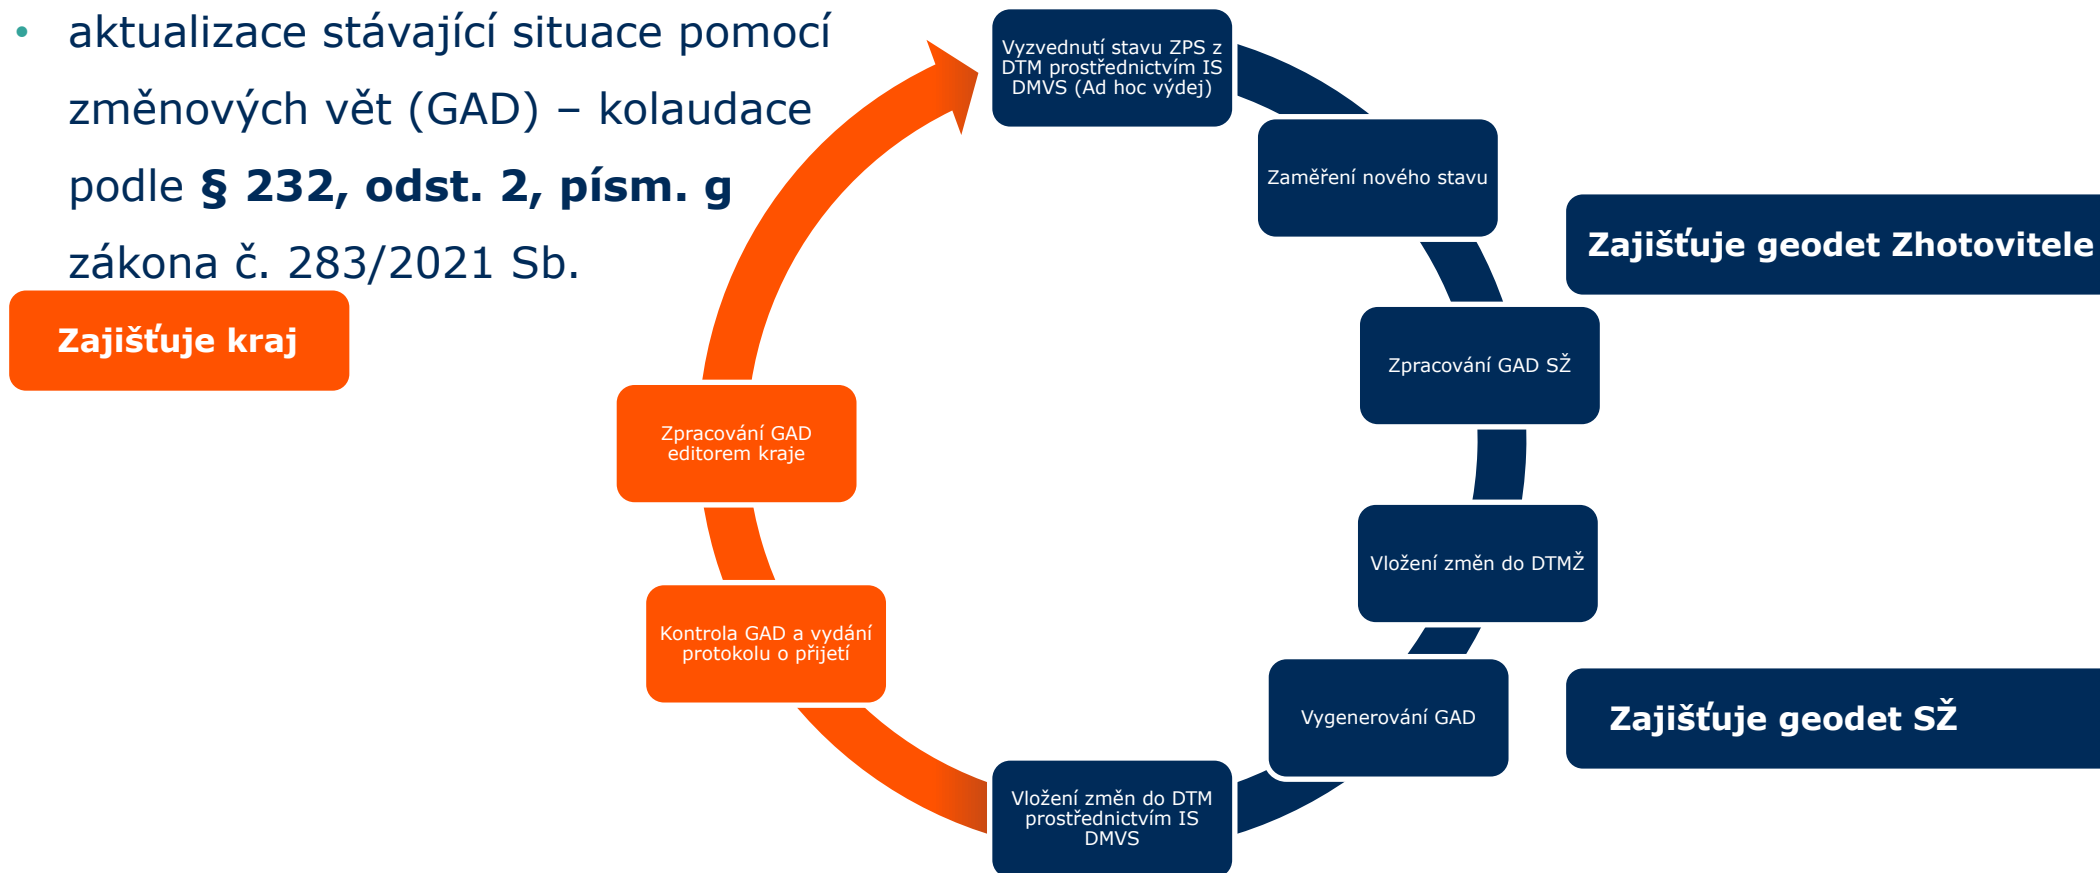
• aktualizace stávající situace pomocí změnových vět (GAD) – kolaudace podle **§ 232, odst. 2, písm. g** zákona č. 283/2021 Sb.

Zajišťuje kraj

Vyzvednutí stavu ZPS z DTM prostřednictvím IS DMVS (Ad hoc výdej)

Zaměření nového stavu

Zajišťuje geodet Zhotovitele

Zpracování GAD SŽ

Vložení změn do DTMŽ

Vygenerování GAD

Zajišťuje geodet SŽ

Vložení změn do DTM prostřednictvím IS DMVS

Kontrola GAD a vydání protokolu o přijetí

Zpracování GAD editorem kraje